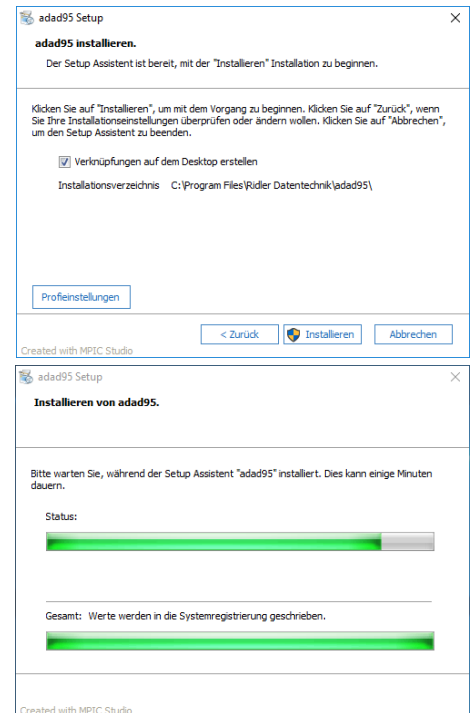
adad95 Setup

adad95 installieren.

Der Setup Assistent ist bereit, mit der "Installieren" Installation zu beginnen.

Klicken Sie auf "Installieren", um mit dem Vorgang zu beginnen. Klicken Sie auf "Zurück", wenn Sie Ihre Installationseinstellungen überprüfen oder ändern wollen. Klicken Sie auf "Abbrechen", um den Setup Assistent zu beenden.

Verknüpfungen auf dem Desktop erstellen

Installationsverzeichnis C:\Program Files\Ridler Datentechnik\adad95\

Profieinstellungen

< Zurück Installieren Abbrechen

Created with MPIC Studio

adad95 Setup

Installieren von adad95.

Bitte warten Sie, während der Setup Assistent "adad95" installiert. Dies kann einige Minuten dauern.

Status:

Gesamt: Werte werden in die Systemregistrierung geschrieben.

Created with MPIC Studio